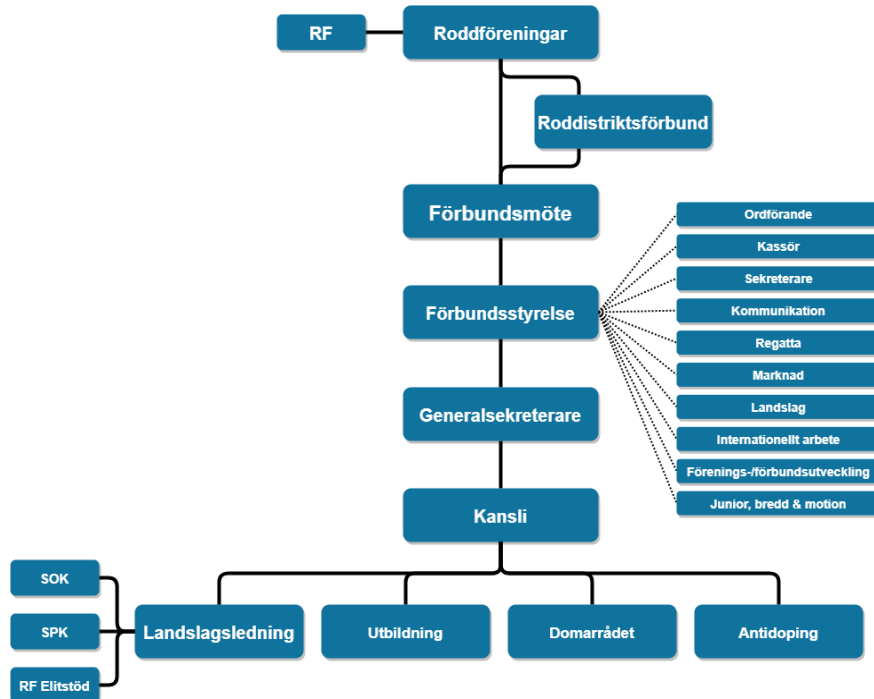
RF

Roddföreningar

Roddistriktsförbund

Förbundsmöte

Förbundsstyrelse

Ordförande
Kassör
Sekreterare
Kommunikation
Regatta
Marknad
Landslag
Internationellt arbete
Förenings-/förbundsutveckling
Junior, bredd & motion

Generalsekreterare

Kansli

SOK
SPK
RF Elitstöd

Landslagsledning

Utbildning

Domarrådet

Antidoping